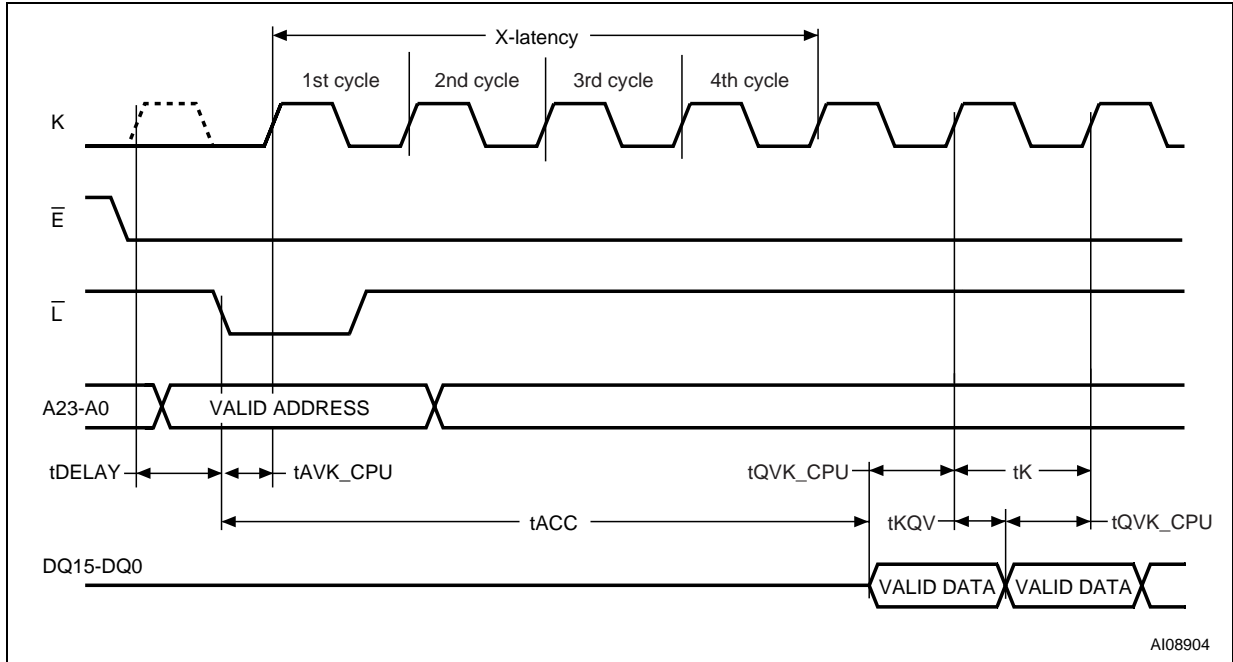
X-latency

1st cycle

2nd cycle

3rd cycle

4th cycle

K

$\overline{E}$

$\overline{L}$

A23-A0

VALID ADDRESS

tDELAY

tAVK_CPU

tQVK_CPU

tK

tACC

tKQV

tQVK_CPU

DQ15-DQ0

VALID DATA

VALID DATA

AI08904